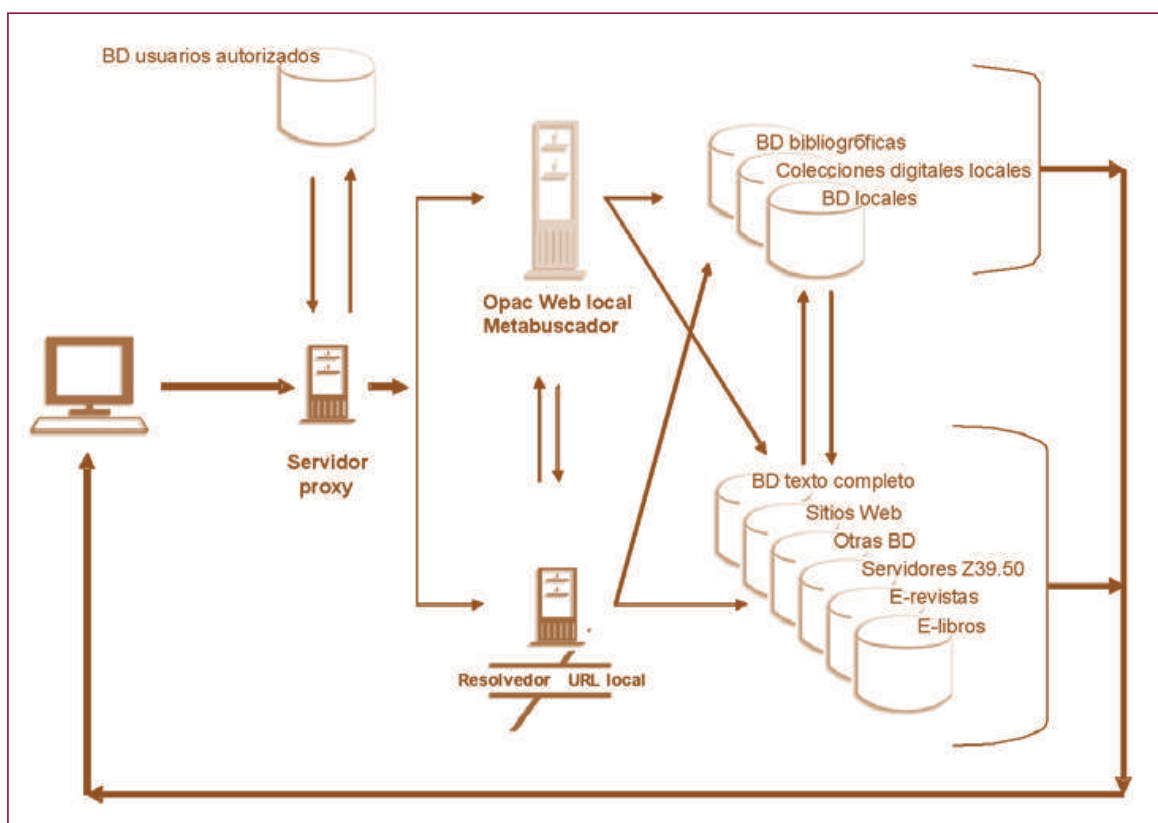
BD usuarios autorizados

BD bibliográficas
Colecciones digitales locales
BD locales

Opac Web local
Metabuscador

Servidor proxy

BD texto completo
Sitios Web
Otras BD
Servidores Z39.50
E-revistas
E-libros

Resolvedor URL local